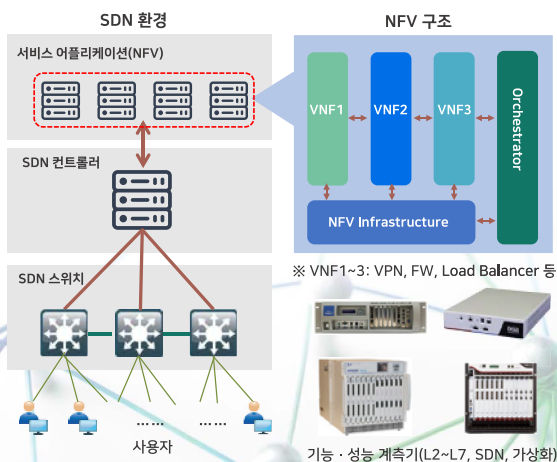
SDN 환경

서비스 어플리케이션(NFV)

SDN 컨트롤러

SDN 스위치

……

……

사용자

NFV 구조

VNF1

VNF2

VNF3

Orchestrator

NFV Infrastructure

※ VNF1~3: VPN, FW, Load Balancer 등

기능 · 성능 계측기(L2~L7, SDN, 가상화)